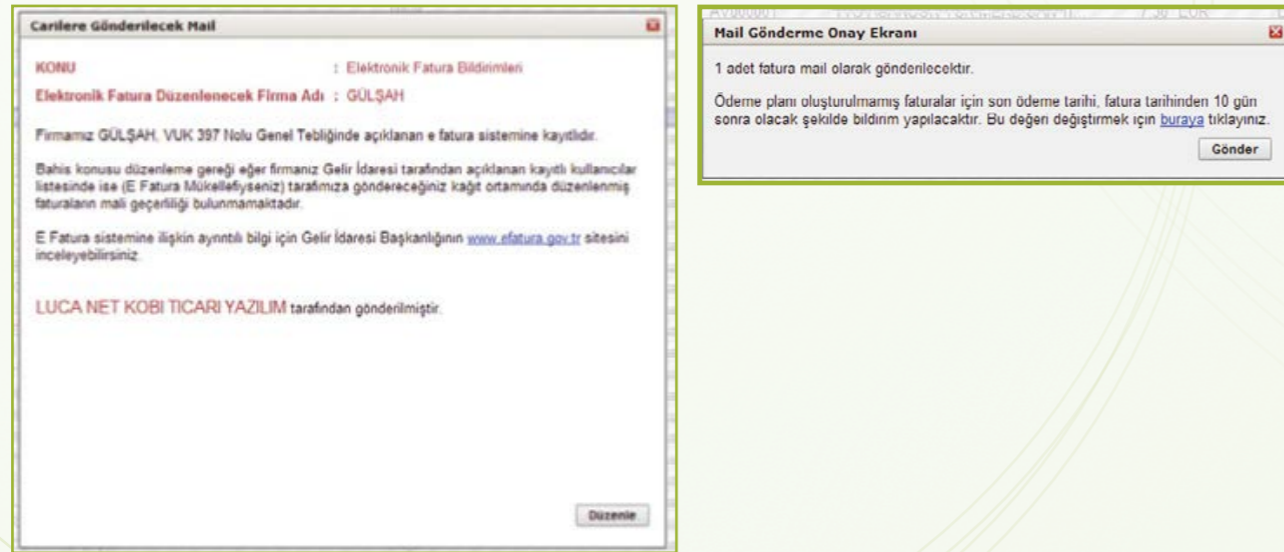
Carilere Gönderilecek Mail

KONU : Elektronik Fatura Bildirimleri

Elektronik Fatura Düzenlenecek Firma Adı : GÜLŞAH

Firmamız GÜLŞAH, VUK 397 Nolu Genel Tebliğinde açıklanan e fatura sistemine kayıtlıdır.

Bahis konusu düzenleme gereği eğer firmanız Gelir İdaresi tarafından açıklanan kayıtlı kullanıcılar listesinde ise (E Fatura Mükellefiyseniz) tarafımıza göndereceğiniz kağıt ortamında düzenlenmiş faturaların mali geçerliliği bulunmamaktadır.

E Fatura sistemine ilişkin ayrıntılı bilgi için Gelir İdaresi Başkanlığının www.efatura.gov.tr sitesini inceleyebilirsiniz.

LUCA NET KOBI TICARI YAZILIM tarafından gönderilmiştir.

Düzenle

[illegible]

Mail Gönderme Onay Ekranı

1 adet fatura mail olarak gönderilecektir.

Ödeme planı oluşturulmamış faturalar için son ödeme tarihi, fatura tarihinden 10 gün sonra olacak şekilde bildirim yapılacaktır. Bu değeri değiştirmek için buraya tıklayınız.

Gönder